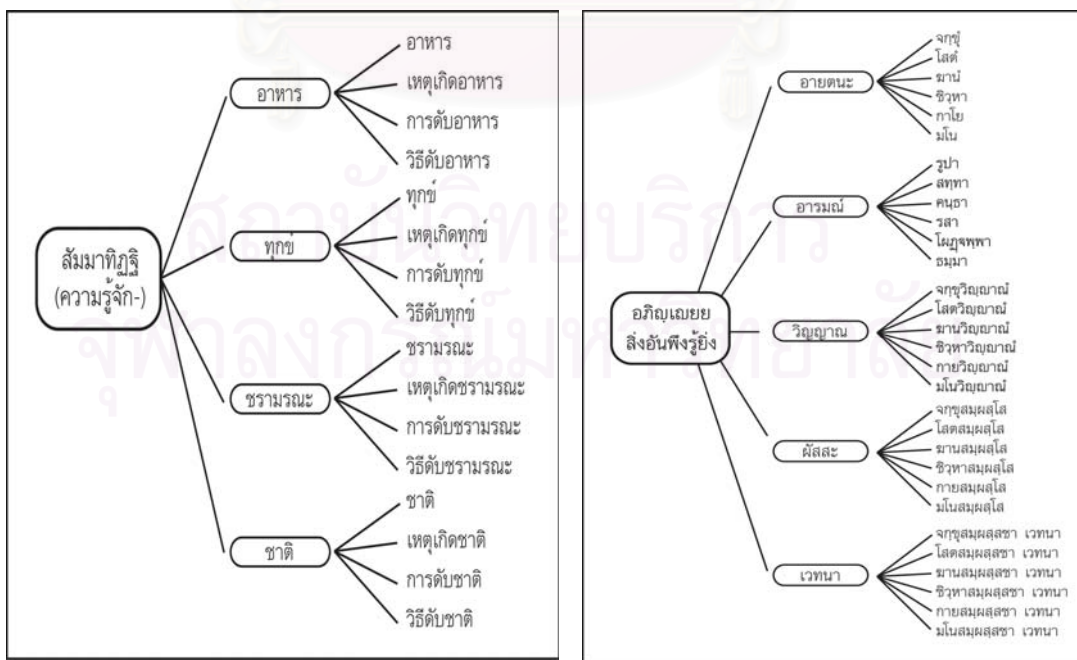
สัมมาทิฏฐิ
(ความรู้จัก-)

อาหาร
อาหาร
เหตุเกิดอาหาร
การดับอาหาร
วิธีดับอาหาร

ทุกข์
ทุกข์
เหตุเกิดทุกข์
การดับทุกข์
วิธีดับทุกข์

ชรามรณะ
ชรามรณะ
เหตุเกิดชรามรณะ
การดับชรามรณะ
วิธีดับชรามรณะ

ชาติ
ชาติ
เหตุเกิดชาติ
การดับชาติ
วิธีดับชาติ

อภิญเญยย
สิ่งอันพึงรู้ยิ่ง

อายตนะ
จกฺขุ
โสต
ฆาน
ชิวฺหา
กาโย
มโน

อารมณ์
รูปา
สทฺทา
คนฺธา
รสา
โผฏฺฐพฺพา
ธมฺมา

วิญญาณ
จกฺขุวิญฺญาณ
โสตวิญฺญาณ
ฆานวิญฺญาณ
ชิวฺหาวิญฺญาณ
กายวิญฺญาณ
มโนวิญฺญาณ

ผัสสะ
จกฺขุสมฺผสฺโส
โสตสมฺผสฺโส
ฆานสมฺผสฺโส
ชิวฺหาสมฺผสฺโส
กายสมฺผสฺโส
มโนสมฺผสฺโส

เวทนา
จกฺขุสมฺผสฺสชา เวทนา
โสตสมฺผสฺสชา เวทนา
ฆานสมฺผสฺสชา เวทนา
ชิวฺหาสมฺผสฺสชา เวทนา
กายสมฺผสฺสชา เวทนา
มโนสมฺผสฺสชา เวทนา

สถาบันวิทยบริการ
จุฬาลงกรณ์มหาวิทยาลัย